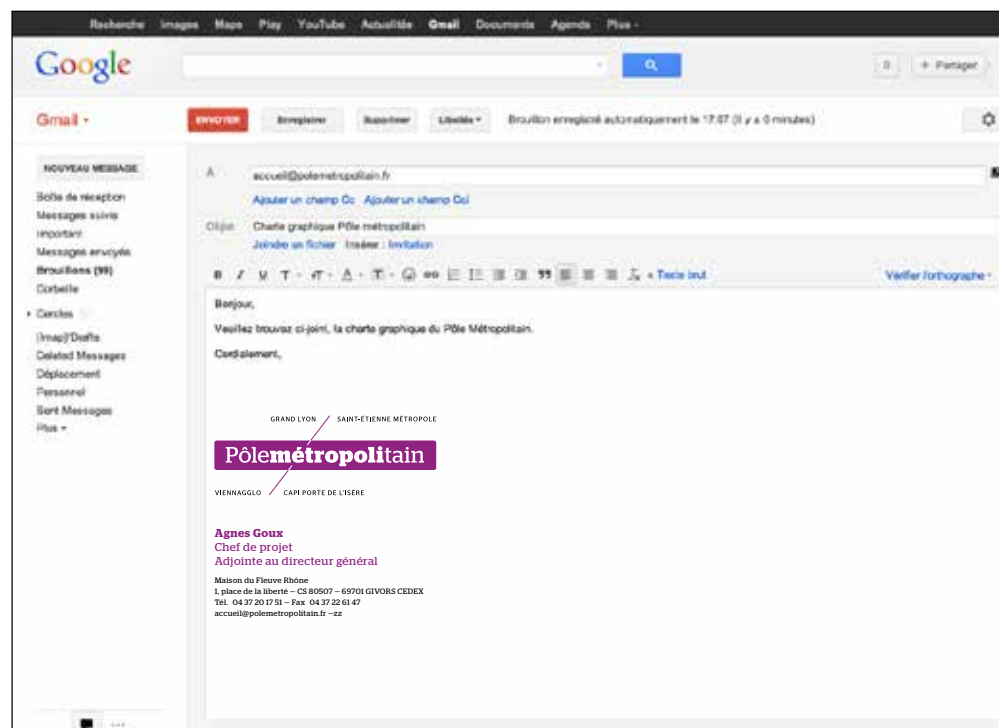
Recherche Images Maps Play YouTube Actualités Gmail Documents Agenda Plus -

Google

0 + Partager

Gmail -

ENVOYER Enregistrer Supprimer Libellés - Brouillon enregistré automatiquement le 17:07 (il y a 0 minutes)

NOUVEAU MESSAGE

Boîte de réception
Messages suivis
Important
Messages envoyés
Brouillons (99)
Corbeille
Cercles
[Imap]/Drafts
Deleted Messages
Déplacement
Personnel
Sent Messages
Plus -

À accueil@polemetropolitain.fr
Ajouter un champ Cc Ajouter un champ Cci

Objet Charte graphique Pôle métropolitain
Joindre un fichier Insérer : Invitation

« Texte brut Vérifier l'orthographe -

Bonjour,

Veuillez trouvez ci-joint, la charte graphique du Pôle Métropolitain.

Cordialement,

GRAND LYON SAINT-ÉTIENNE MÉTROPOLE
Pôlemétropolitain
VIENNAGGLO CAPI PORTE DE L'ISÈRE

Agnes Goux
Chef de projet
Adjointe au directeur général

Maison du Fleuve Rhône
1, place de la liberté – CS 80507 – 69701 GIVORS CEDEX
Tél. 04 37 20 17 51 – Fax 04 37 22 61 47
accueil@polemetropolitain.fr –zz